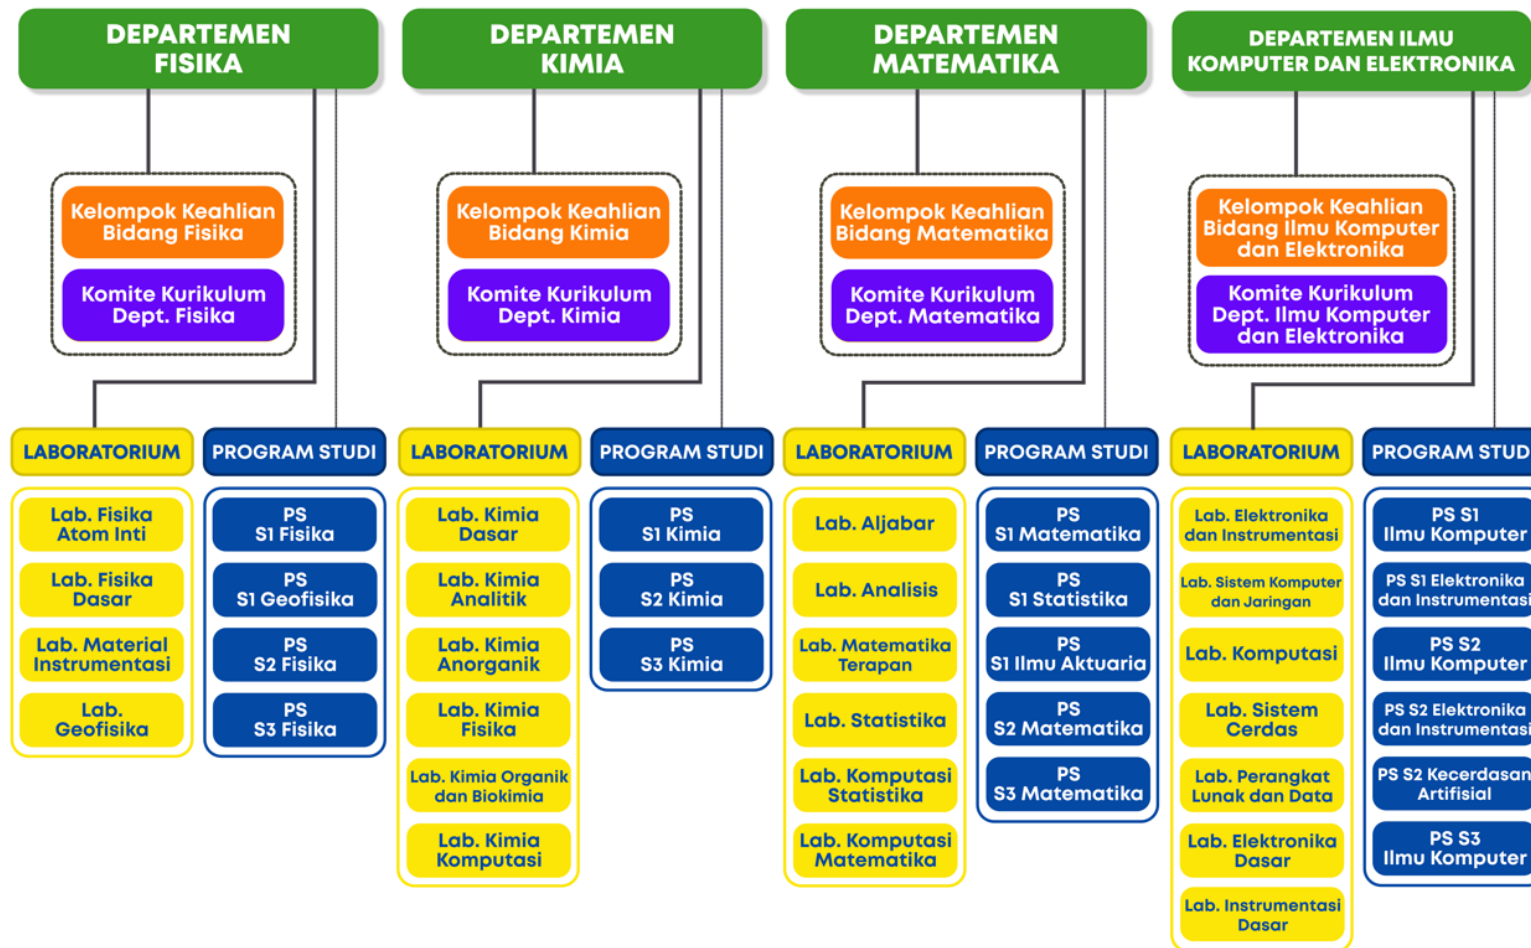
DEPARTEMEN FISIKA

Kelompok Keahlian Bidang Fisika

Komite Kurikulum Dept. Fisika

LABORATORIUM

Lab. Fisika Atom Inti

Lab. Fisika Dasar

Lab. Material Instrumentasi

Lab. Geofisika

PROGRAM STUDI

PS S1 Fisika

PS S1 Geofisika

PS S2 Fisika

PS S3 Fisika

DEPARTEMEN KIMIA

Kelompok Keahlian Bidang Kimia

Komite Kurikulum Dept. Kimia

LABORATORIUM

Lab. Kimia Dasar

Lab. Kimia Analitik

Lab. Kimia Anorganik

Lab. Kimia Fisika

Lab. Kimia Organik dan Biokimia

Lab. Kimia Komputasi

PROGRAM STUDI

PS S1 Kimia

PS S2 Kimia

PS S3 Kimia

DEPARTEMEN MATEMATIKA

Kelompok Keahlian Bidang Matematika

Komite Kurikulum Dept. Matematika

LABORATORIUM

Lab. Aljabar

Lab. Analisis

Lab. Matematika Terapan

Lab. Statistika

Lab. Komputasi Statistika

Lab. Komputasi Matematika

PROGRAM STUDI

PS S1 Matematika

PS S1 Statistika

PS S1 Ilmu Aktuaria

PS S2 Matematika

PS S3 Matematika

DEPARTEMEN ILMU KOMPUTER DAN ELEKTRONIKA

Kelompok Keahlian Bidang Ilmu Komputer dan Elektronika

Komite Kurikulum Dept. Ilmu Komputer dan Elektronika

LABORATORIUM

Lab. Elektronika dan Instrumentasi

Lab. Sistem Komputer dan Jaringan

Lab. Komputasi

Lab. Sistem Cerdas

Lab. Perangkat Lunak dan Data

Lab. Elektronika Dasar

Lab. Instrumentasi Dasar

PROGRAM STUD

PS S1 Ilmu Komputer

PS S1 Elektronika dan Instrumentasi

PS S2 Ilmu Komputer

PS S2 Elektronika dan Instrumentasi

PS S2 Kecerdasan Artifisial

PS S3 Ilmu Komputer